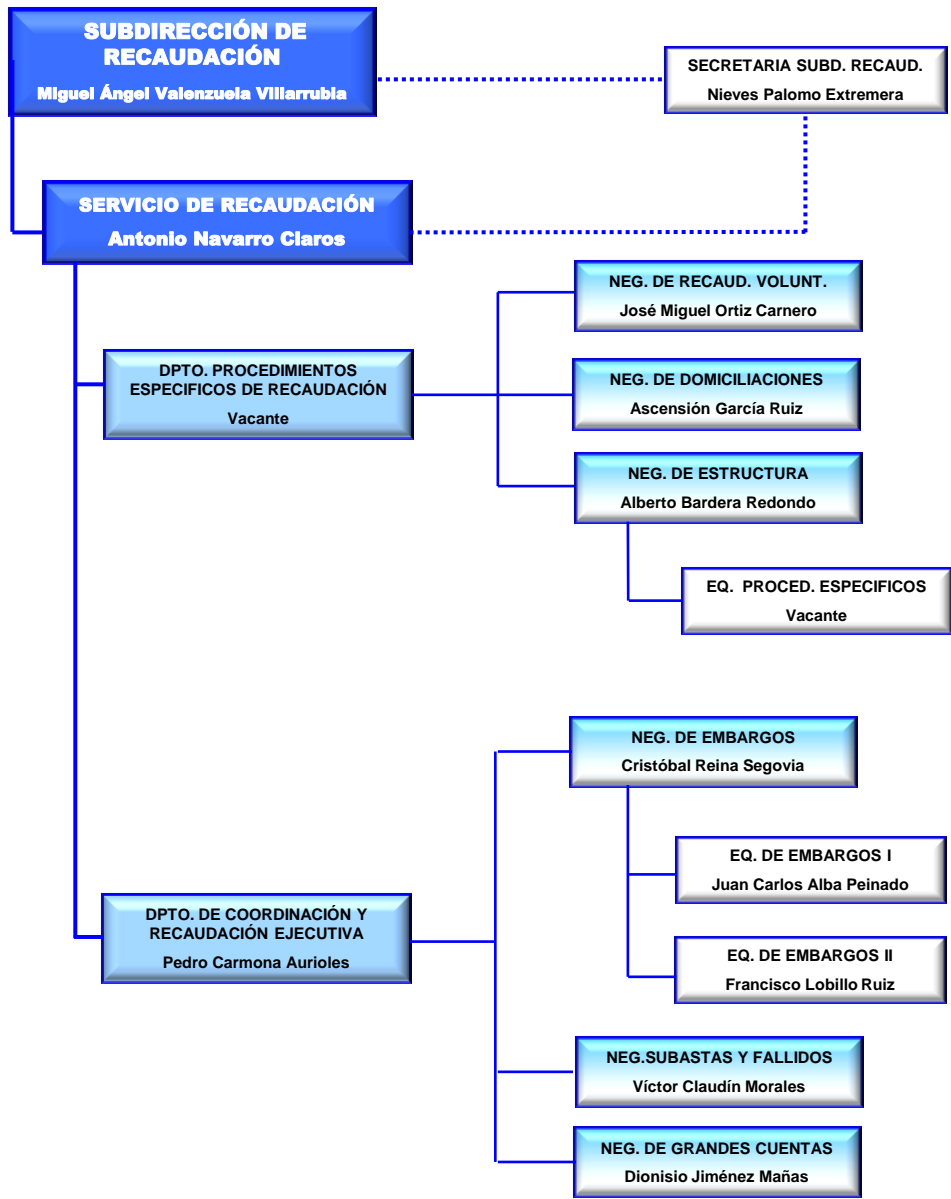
SUBDIRECCIÓN DE RECAUDACIÓN
Miguel Ángel Valenzuela Villarrubia

SECRETARIA SUBD. RECAUD.
Nieves Palomo Extremera

SERVICIO DE RECAUDACIÓN
Antonio Navarro Claros

NEG. DE RECAUD. VOLUNT.
José Miguel Ortiz Carnero

DPTO. PROCEDIMIENTOS ESPECIFICOS DE RECAUDACIÓN
Vacante

NEG. DE DOMICILIACIONES
Ascensión García Ruiz

NEG. DE ESTRUCTURA
Alberto Bardera Redondo

EQ. PROCED. ESPECIFICOS
Vacante

NEG. DE EMBARGOS
Cristóbal Reina Segovia

EQ. DE EMBARGOS I
Juan Carlos Alba Peinado

DPTO. DE COORDINACIÓN Y RECAUDACIÓN EJECUTIVA
Pedro Carmona Aurioles

EQ. DE EMBARGOS II
Francisco Lobillo Ruiz

NEG.SUBASTAS Y FALLIDOS
Víctor Claudín Morales

NEG. DE GRANDES CUENTAS
Dionisio Jiménez Mañas